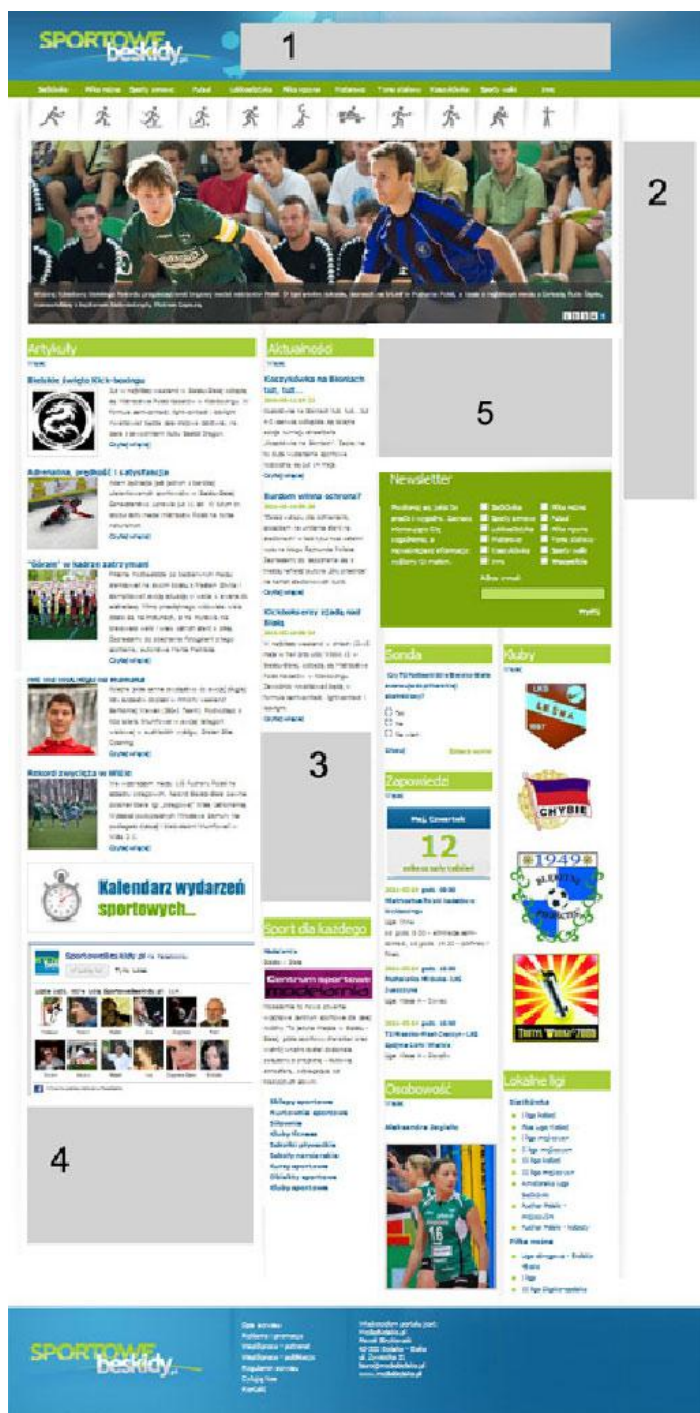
SPORTOWE beskidy.pl

1

2

Artykuły

Bielskie święto Kick-boxingu

Adrenalina, prędkość i satysfakcja

"Górale" w kadrze zatrzymani

Rekord zwycięstw w MRDK

Kalendarz wydarzeń sportowych...

4

Aktualności

Kszczykówka na Błoniach

Burakiem wiśnie ochroni?

Kickboxerzy zjadą nad Białą

3

Sport dla każdego

Centrum sportowe

5

Newsletter

Sonda

Zapowiedzi

12

Osobowość

Kluby

CHYBIE

1949

Lokalne ligi

SPORTOWE beskidy.pl